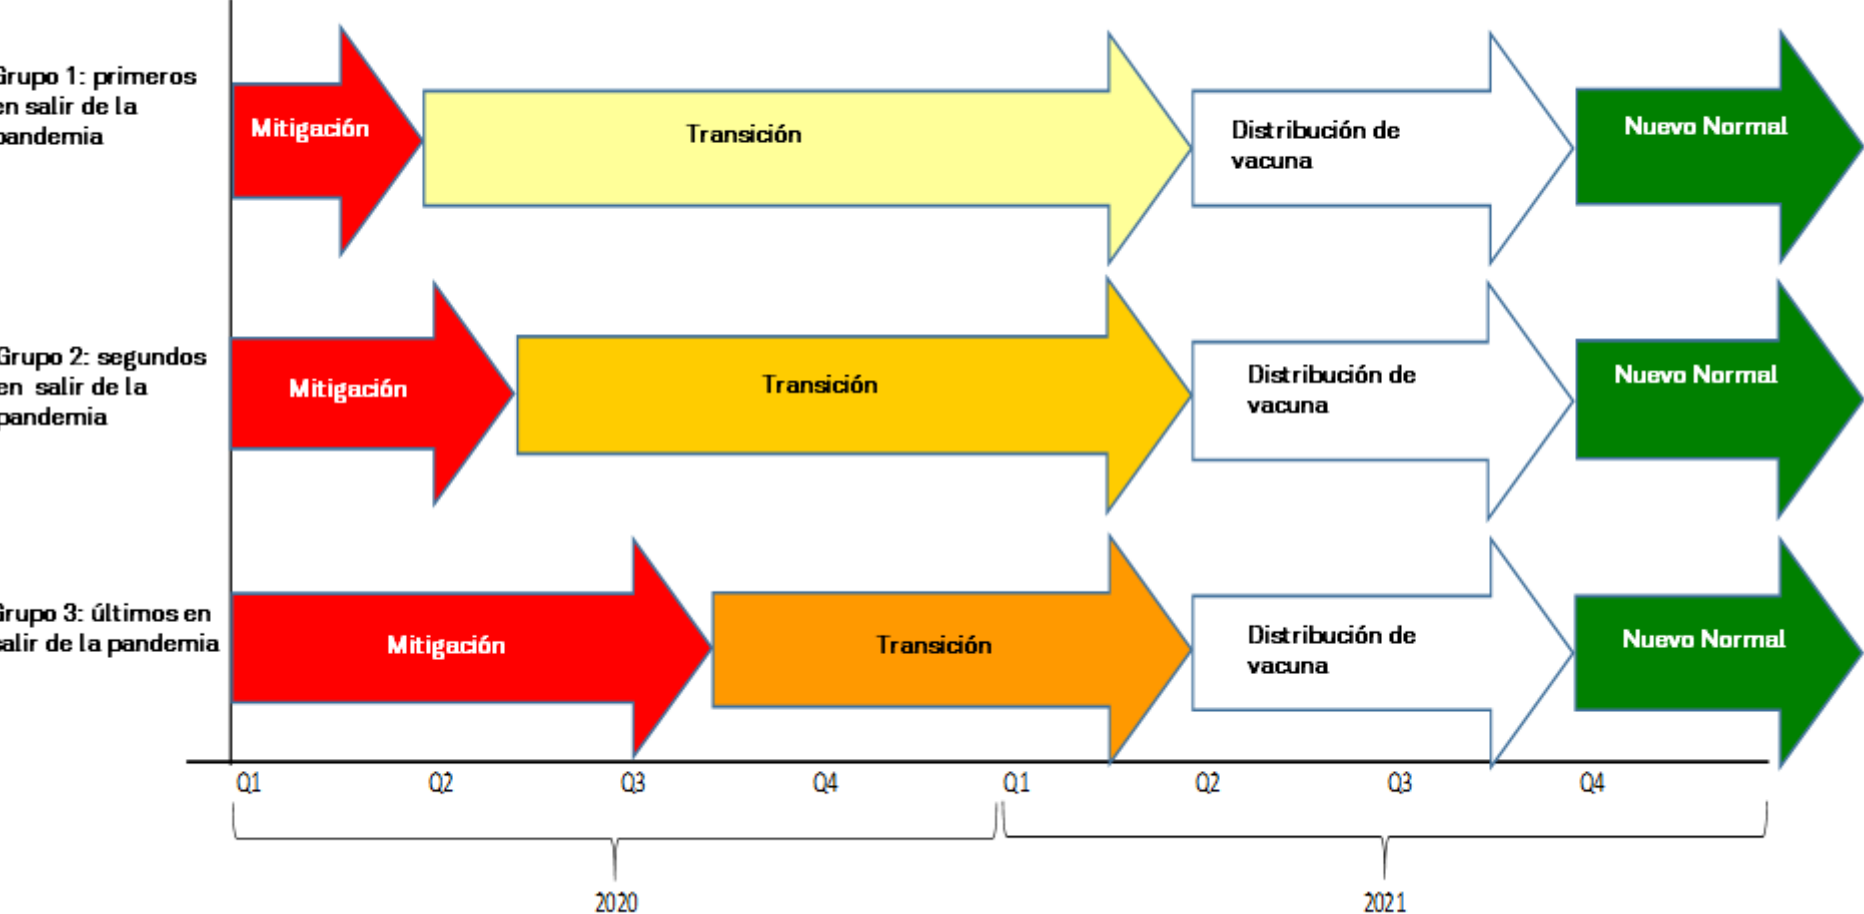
Grupo 1: primeros en salir de la pandemia

Mitigación

Transición

Distribución de vacuna

Nuevo Normal

Grupo 2: segundos en salir de la pandemia

Mitigación

Transición

Distribución de vacuna

Nuevo Normal

Grupo 3: últimos en salir de la pandemia

Mitigación

Transición

Distribución de vacuna

Nuevo Normal

Q1 Q2 Q3 Q4 Q1 Q2 Q3 Q4

2020

2021